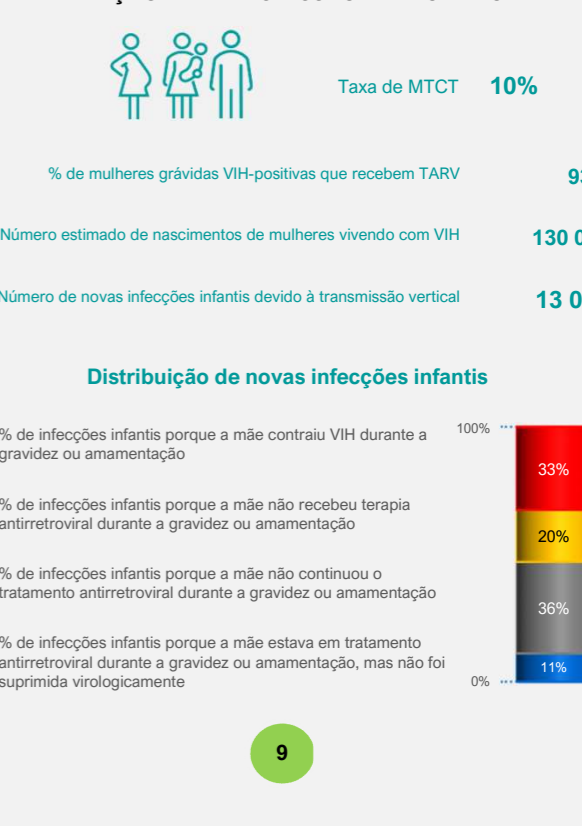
Taxa de MTCT 10%

% de mulheres grávidas VIH-positivas que recebem TARV 9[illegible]

Número estimado de nascimentos de mulheres vivendo com VIH 130 0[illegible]

Número de novas infecções infantis devido à transmissão vertical 13 0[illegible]

Distribuição de novas infecções infantis

% de infecções infantis porque a mãe contraiu VIH durante a gravidez ou amamentação

% de infecções infantis porque a mãe não recebeu terapia antirretroviral durante a gravidez ou amamentação

% de infecções infantis porque a mãe não continuou o tratamento antirretroviral durante a gravidez ou amamentação

% de infecções infantis porque a mãe estava em tratamento antirretroviral durante a gravidez ou amamentação, mas não foi suprimida virologicamente

100%
33%
20%
36%
11%
0%

9